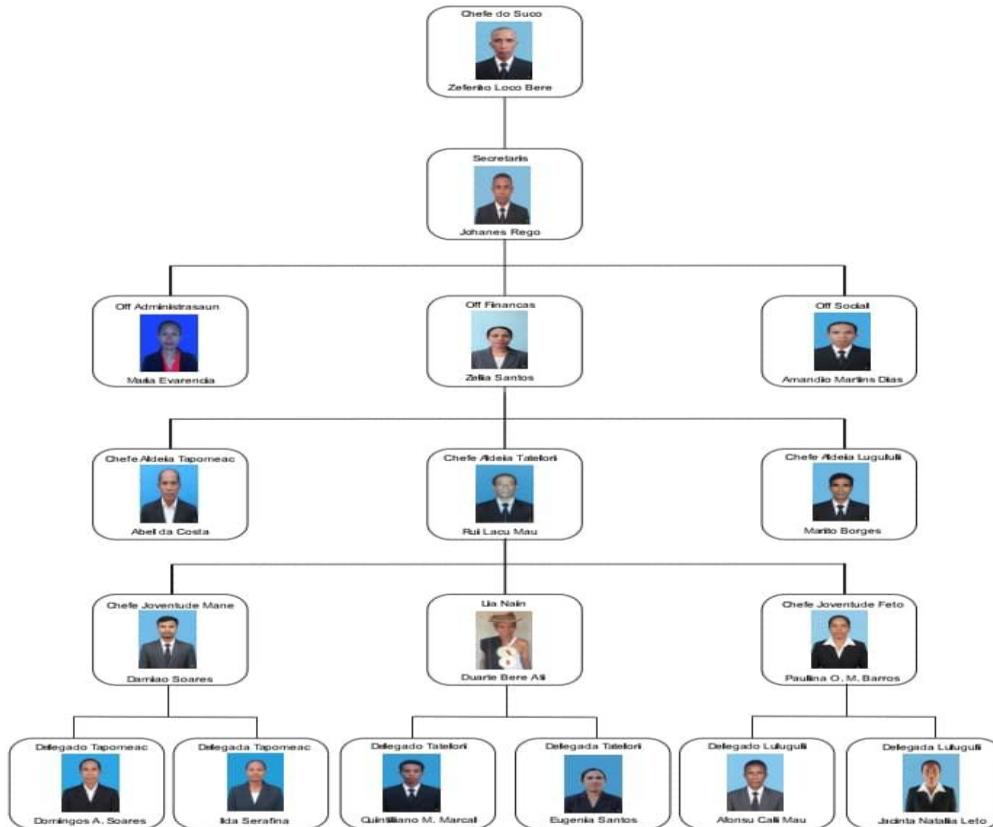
Chefe do Suco
Zeferino Loco Bere

Secretaris
Johanes Rego

Off Administrasaun
Maria Evarencia

Off Financas
Zelia Santos

Off Social
Amandio Martins Dias

Chefe Aldeia Tapomeac
Abel da Costa

Chefe Aldeia Tatelori
Rui Lacu Mau

Chefe Aldeia Lugululi
Marito Borges

Chefe Joventude Mane
Damiao Soares

Lia Nain
Duarte Bere Ali

Chefe Joventude Feto
Paulina O. M. Barros

Delegado Tapomeac
Domingos A. Soares

Delegada Tapomeac
Ilda Serafina

Delegado Tatelori
Quintiliano M. Marcal

Delegada Tatelori
Eugenia Santos

Delegado Luluguli
Afonsu Cali Mau

Delegada Luluguli
Jacinta Natalia Leto